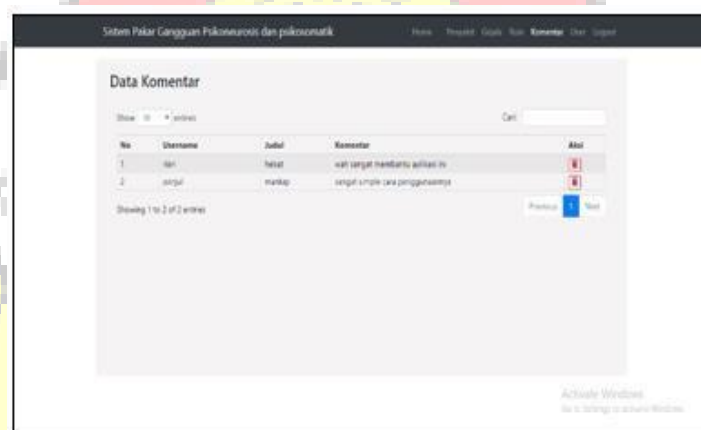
Sistem Pakar Gangguan Psikoneurosis dan psikosomatik

Home Penyakit Gejala Rule Komentar User Logout

Data Komentar

Show 10 entries

Cari:

| No | Username | Judul | Komentar | Aksi |
|---|---|---|---|---|
| 1 | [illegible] | hebat | wah sangat membantu aplikasi ini | |
| 2 | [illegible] | mantap | sangat simple cara penggunaannya | |

Showing 1 to 2 of 2 entries

Previous 1 Next

Activate Windows
Go to Settings to activate Windows.